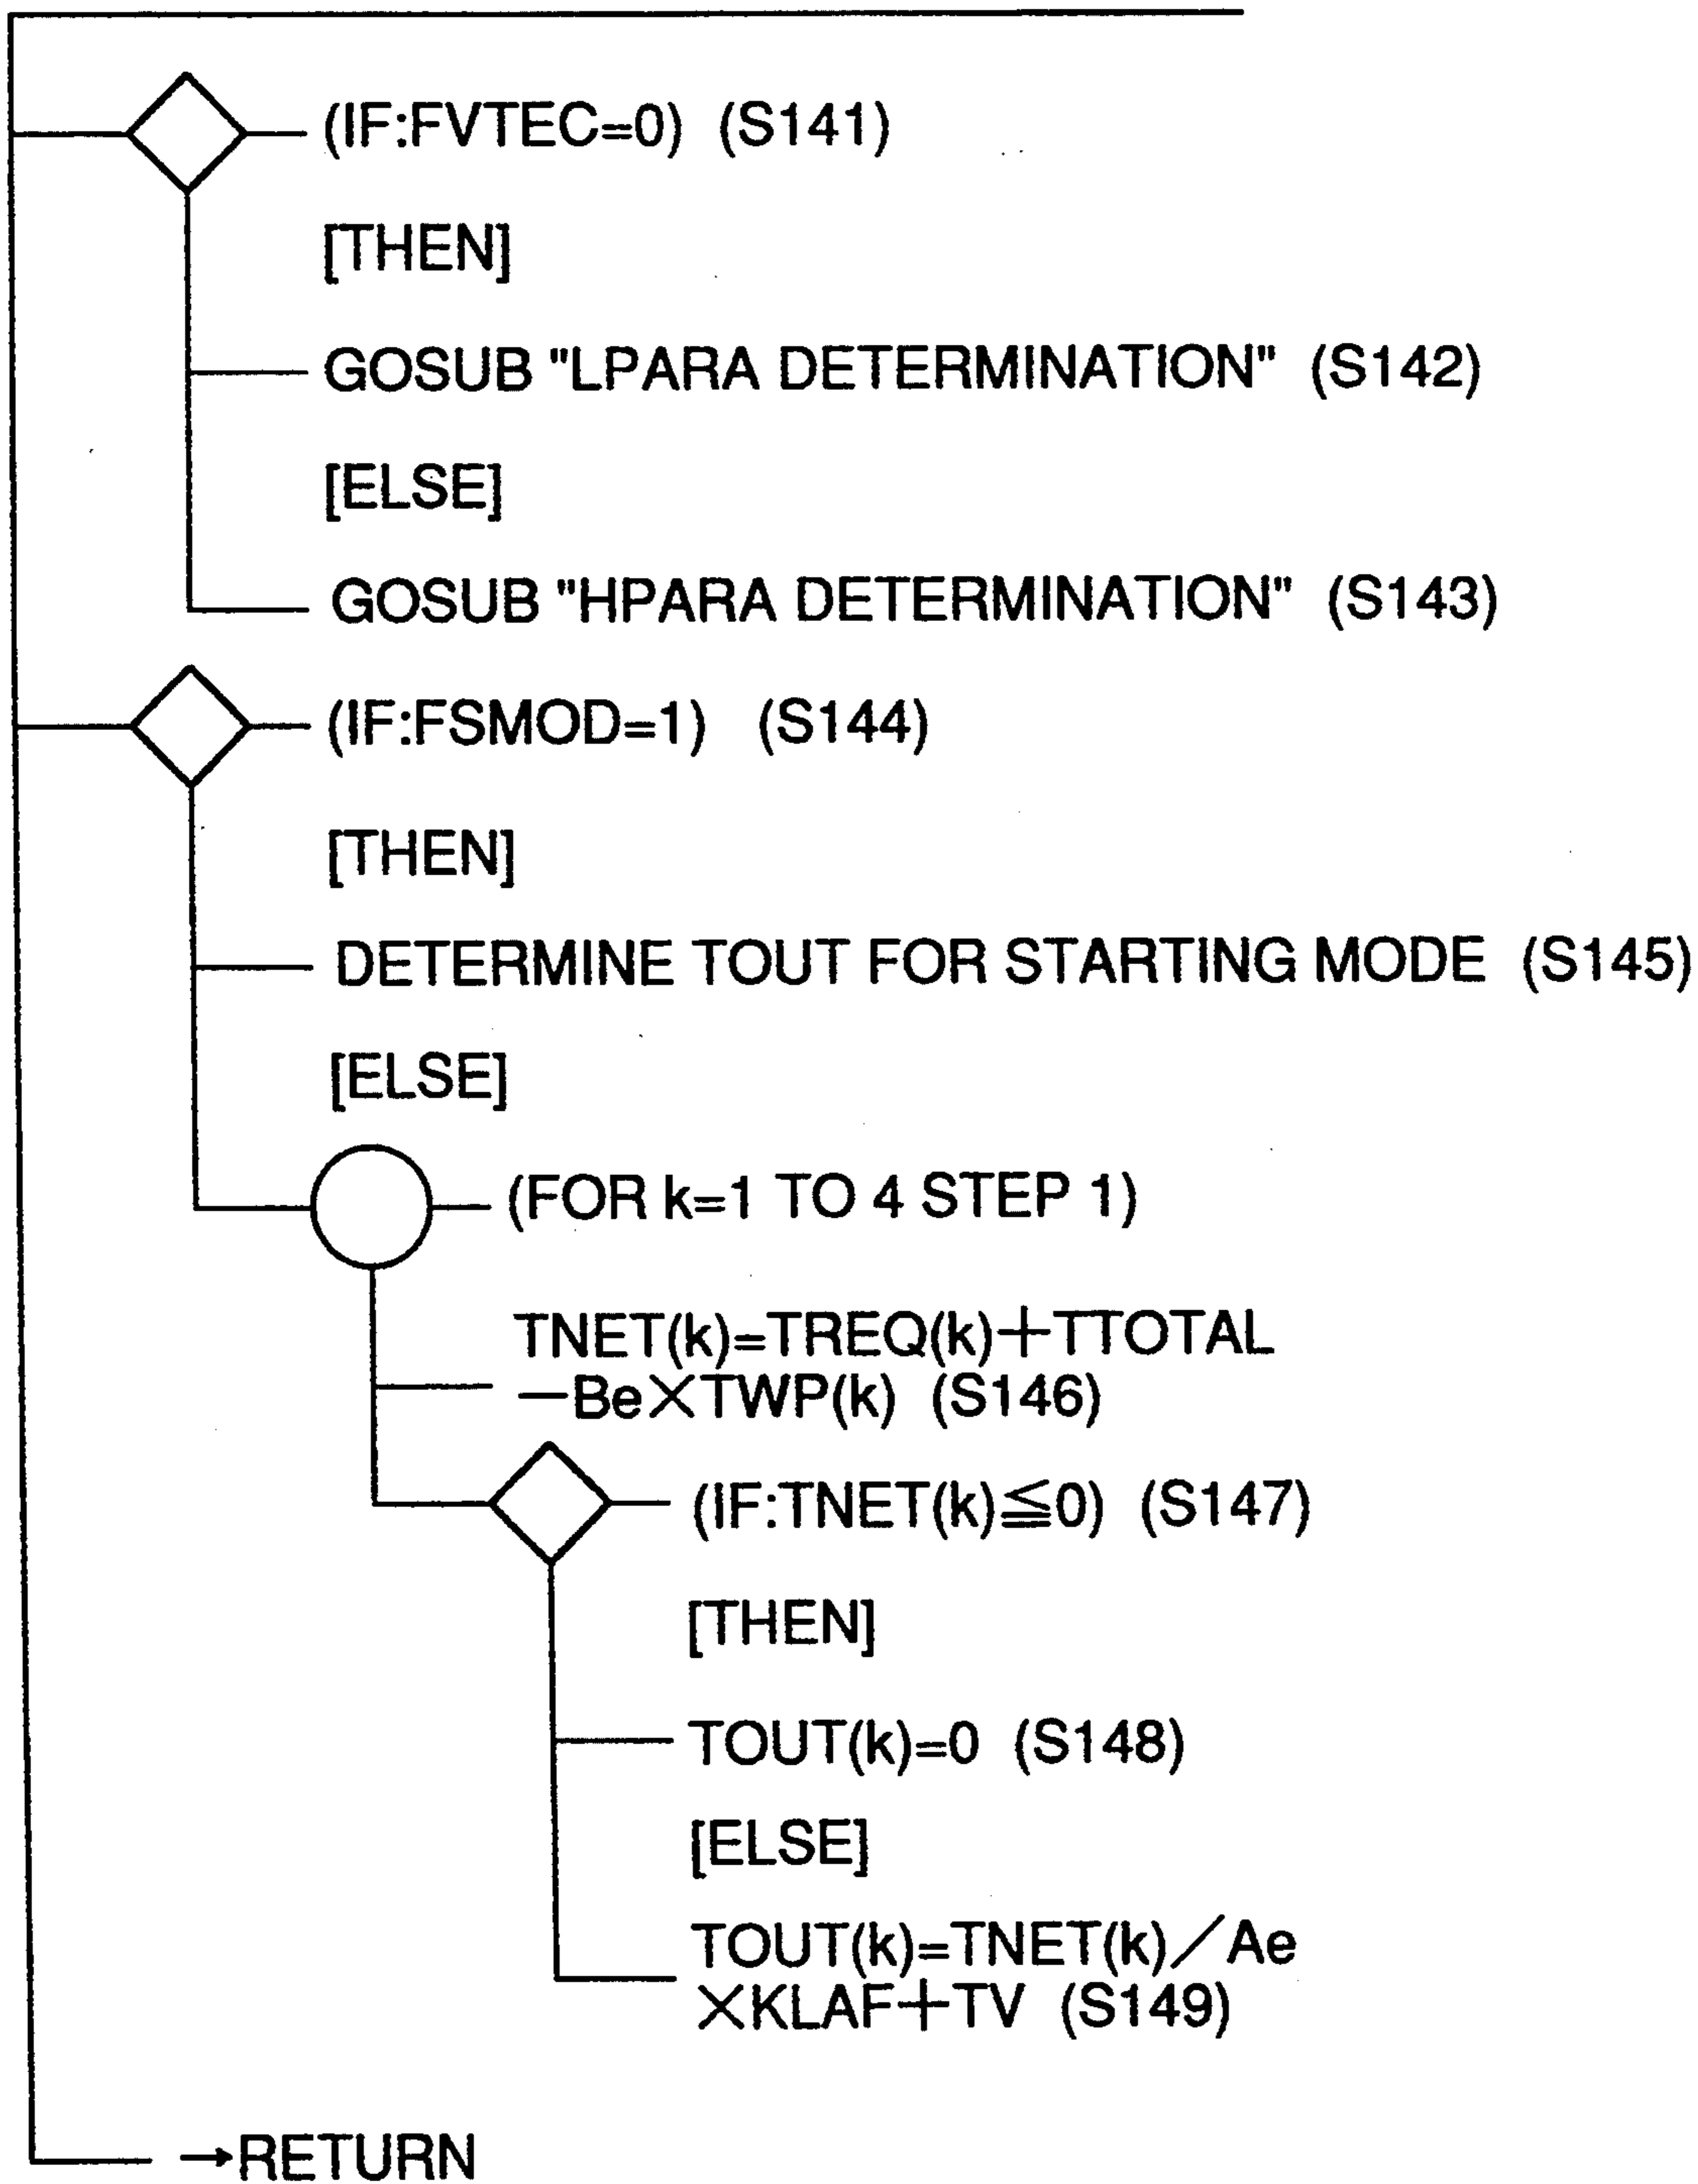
(IF:FVTEC=0) (S141)

[THEN]

GOSUB "LPARA DETERMINATION" (S142)

[ELSE]

GOSUB "HPARA DETERMINATION" (S143)

(IF:FSMOD=1) (S144)

[THEN]

DETERMINE TOUT FOR STARTING MODE (S145)

[ELSE]

(FOR k=1 TO 4 STEP 1)

TNET(k)=TREQ(k)+TTOTAL −Be×TWP(k) (S146)

(IF:TNET(k)$\leqq$0) (S147)

[THEN]

TOUT(k)=0 (S148)

[ELSE]

TOUT(k)=TNET(k)/Ae ×KLAF+TV (S149)

→RETURN